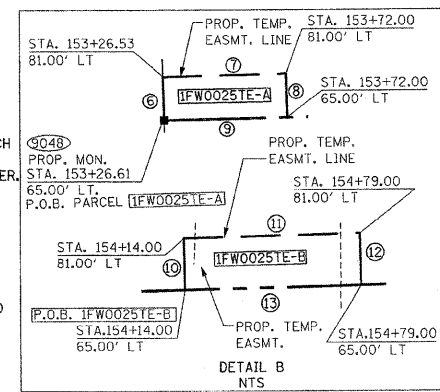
PROP. TEMP. EASMT. LINE

STA. 153+72.00
81.00' LT

STA. 153+26.53
81.00' LT

7

6

1FW0025TE-A

8

STA. 153+72.00
65.00' LT

9

CH

9048
PROP. MON.

ER. STA. 153+26.61
65.00' LT.
P.O.B. PARCEL 1FW0025TE-A

PROP. TEMP. EASMT. LINE

STA. 154+79.00
81.00' LT

11

STA. 154+14.00
81.00' LT

10

1FW0025TE-B

12

13

P.O.B. 1FW0025TE-B
STA.154+14.00
65.00' LT

PROP. TEMP. EASMT.

STA.154+79.00
65.00' LT

DETAIL B
NTS